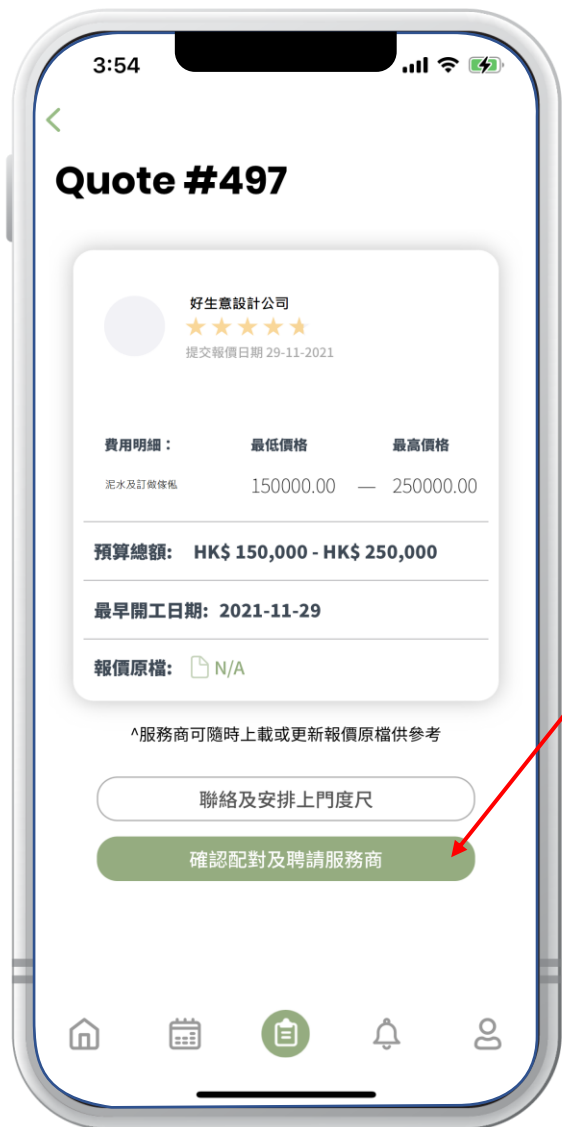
3:54

<

Quote #497

好生意設計公司
提交報價日期 29-11-2021

| 費用明細： | 最低價格 | | 最高價格 |
|---|---|---|---|
| 泥水及訂做條櫃 | 150000.00 | — | 250000.00 |

預算總額: HK$ 150,000 - HK$ 250,000

最早開工日期: 2021-11-29

報價原檔: N/A

^服務商可隨時上載或更新報價原檔供參考

聯絡及安排上門度尺

確認配對及聘請服務商